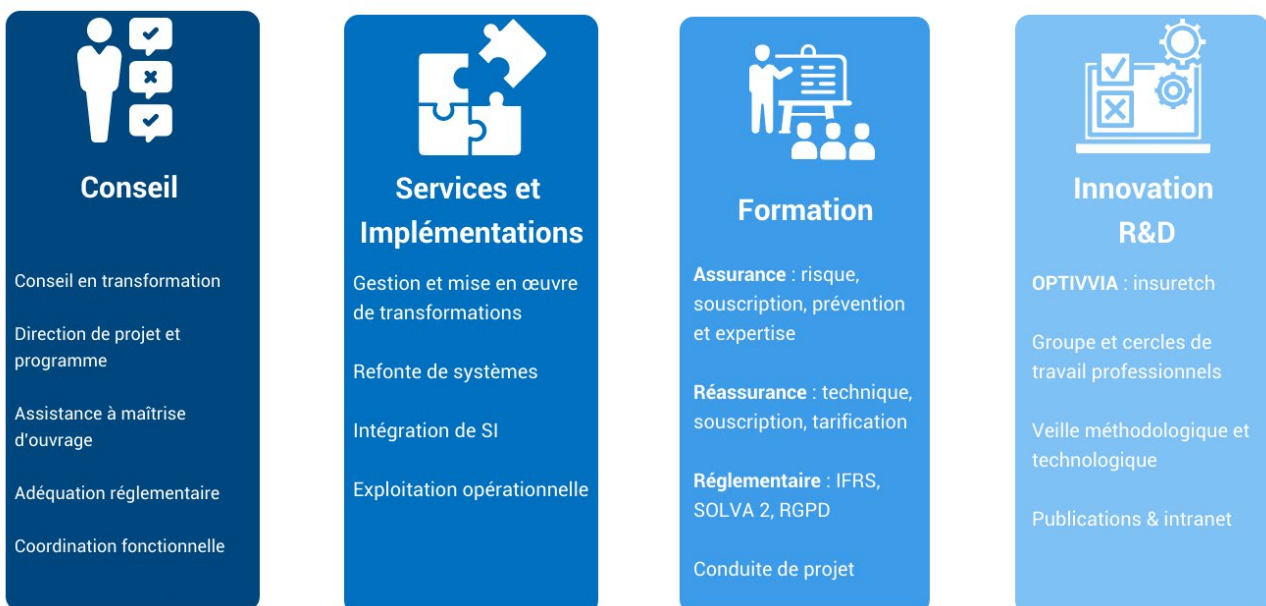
Conseil

Conseil en transformation

Direction de projet et programme

Assistance à maîtrise d'ouvrage

Adéquation réglementaire

Coordination fonctionnelle

Services et Implémentations

Gestion et mise en œuvre de transformations

Refonte de systèmes

Intégration de SI

Exploitation opérationnelle

Formation

Assurance : risque, souscription, prévention et expertise

Réassurance : technique, souscription, tarification

Réglementaire : IFRS, SOLVA 2, RGPD

Conduite de projet

Innovation R&D

OPTIVVIA : insuretch

Groupe et cercles de travail professionnels

Veille méthodologique et technologique

Publications & intranet